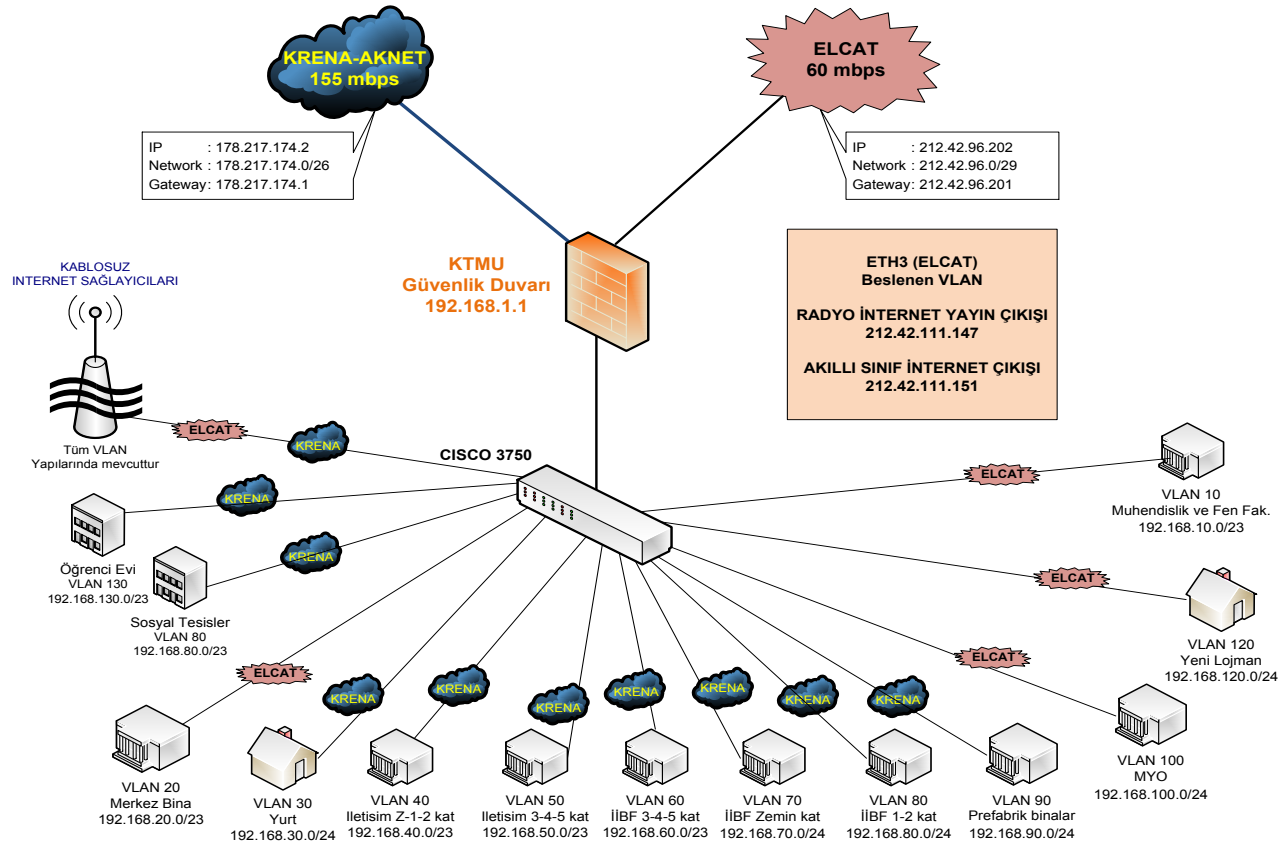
KRENA-AKNET
155 mbps

IP : 178.217.174.2
Network : 178.217.174.0/26
Gateway: 178.217.174.1

ELCAT
60 mbps

IP : 212.42.96.202
Network : 212.42.96.0/29
Gateway: 212.42.96.201

KTMU
Güvenlik Duvarı
192.168.1.1

ETH3 (ELCAT)
Beslenen VLAN

RADYO İNTERNET YAYIN ÇIKIŞI
212.42.111.147

AKILLI SINIF İNTERNET ÇIKIŞI
212.42.111.151

KABLOSUZ
INTERNET SAĞLAYICILARI

ELCAT
KRENA
Tüm VLAN
Yapılarında mevcuttur

CISCO 3750

KRENA
Öğrenci Evi
VLAN 130
192.168.130.0/23

KRENA
Sosyal Tesisler
VLAN 80
192.168.80.0/23

ELCAT
VLAN 10
Muhendislik ve Fen Fak.
192.168.10.0/23

ELCAT
VLAN 120
Yeni Lojman
192.168.120.0/24

ELCAT
VLAN 100
MYO
192.168.100.0/24

ELCAT
VLAN 20
Merkez Bina
192.168.20.0/23

KRENA
VLAN 30
Yurt
192.168.30.0/24

KRENA
VLAN 40
Iletisim Z-1-2 kat
192.168.40.0/23

KRENA
VLAN 50
Iletisim 3-4-5 kat
192.168.50.0/23

KRENA
VLAN 60
İİBF 3-4-5 kat
192.168.60.0/23

KRENA
VLAN 70
İİBF Zemin kat
192.168.70.0/24

KRENA
VLAN 80
İİBF 1-2 kat
192.168.80.0/24

KRENA
VLAN 90
Prefabrik binalar
192.168.90.0/24